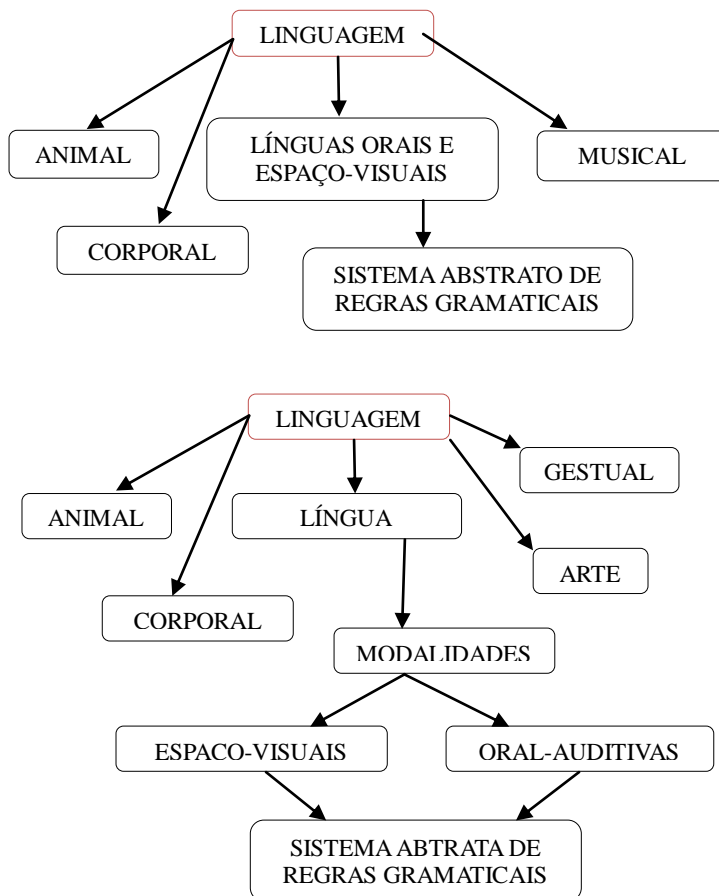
LINGUAGEM

ANIMAL

LÍNGUAS ORAIS E ESPAÇO-VISUAIS

MUSICAL

CORPORAL

SISTEMA ABSTRATO DE REGRAS GRAMATICAIS

LINGUAGEM

GESTUAL

ANIMAL

LÍNGUA

ARTE

CORPORAL

MODALIDADES

ESPACO-VISUAIS

ORAL-AUDITIVAS

SISTEMA ABTRATA DE REGRAS GRAMATICAIS